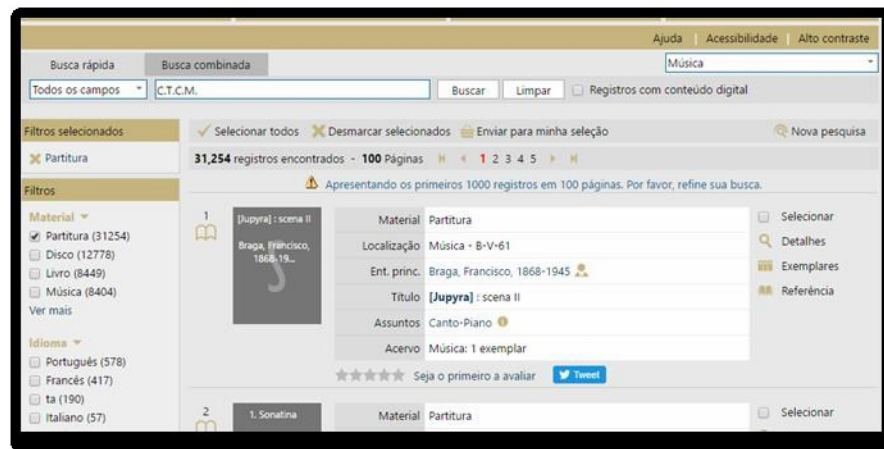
Ajuda | Acessibilidade | Alto contraste

Busca rápida | Busca combinada | Música

Todos os campos | C.T.C.M. | Buscar | Limpar | Registros com conteúdo digital

Filtros selecionados
Partitura

Filtros

Material
Partitura (31254)
Disco (12778)
Livro (8449)
Música (8404)
Ver mais

Idioma
Português (578)
Francês (417)
ta (190)
Italiano (57)

Selecionar todos | Desmarcar selecionados | Enviar para minha seleção | Nova pesquisa

31,254 registros encontrados - 100 Páginas 1 2 3 4 5

Apresentando os primeiros 1000 registros em 100 páginas. Por favor, refine sua busca.

1
[Jupyra] : scena II
Braga, Francisco, 1868-19...

| | |
|---|---|
| Material | Partitura |
| Localização | Música - B-V-61 |
| Ent. princ. | Braga, Francisco, 1868-1945 |
| Título | [Jupyra] : scena II |
| Assuntos | Canto-Piano |
| Acervo | Música: 1 exemplar |

Selecionar
Detalhes
Exemplares
Referência

Seja o primeiro a avaliar | Tweet

2
1. Sonatina

| | |
|---|---|
| Material | Partitura |

Selecionar